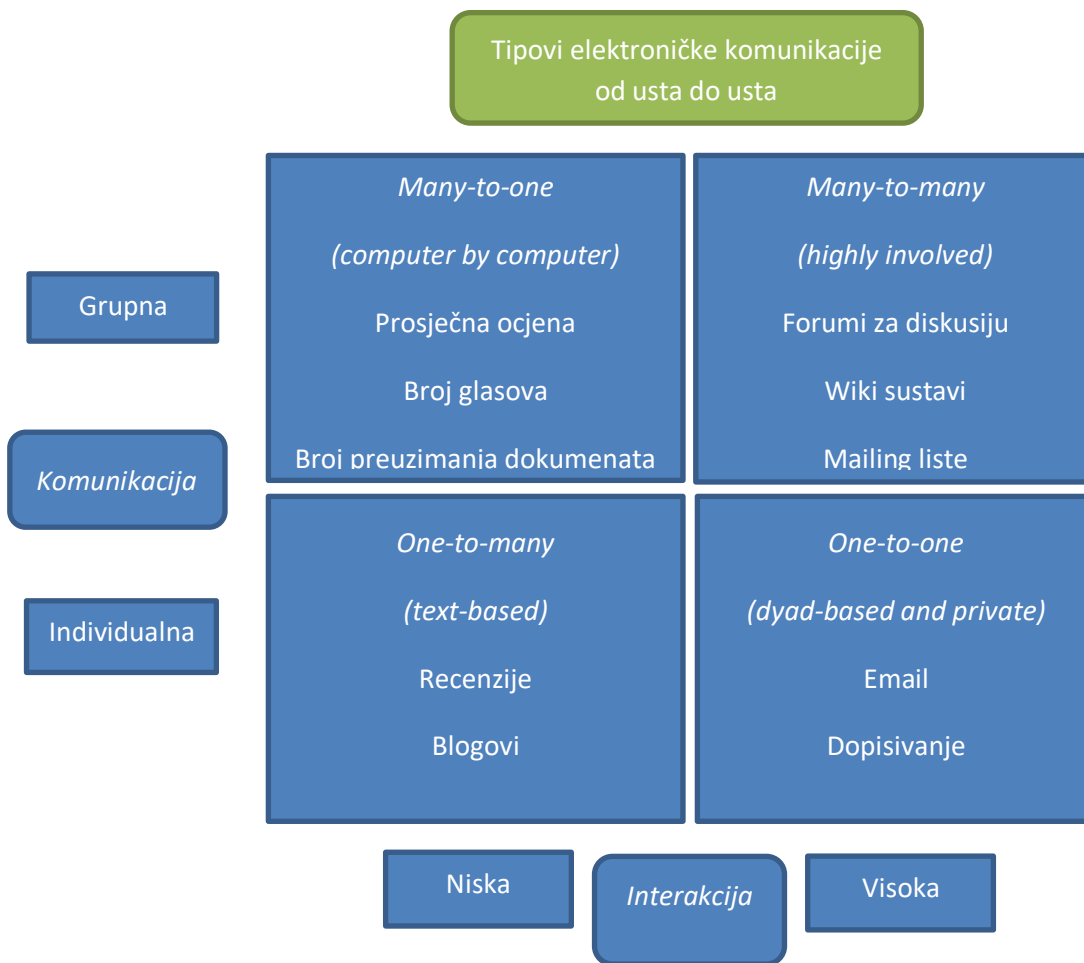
Tipovi elektroničke komunikacije od usta do usta

Grupna

Komunikacija

Individualna

*Many-to-one*

*(computer by computer)*

Prosječna ocjena

Broj glasova

Broj preuzimanja dokumenata

*Many-to-many*

*(highly involved)*

Forumi za diskusiju

Wiki sustavi

Mailing liste

*One-to-many*

*(text-based)*

Recenzije

Blogovi

*One-to-one*

*(dyad-based and private)*

Email

Dopisivanje

Niska

Interakcija

Visoka